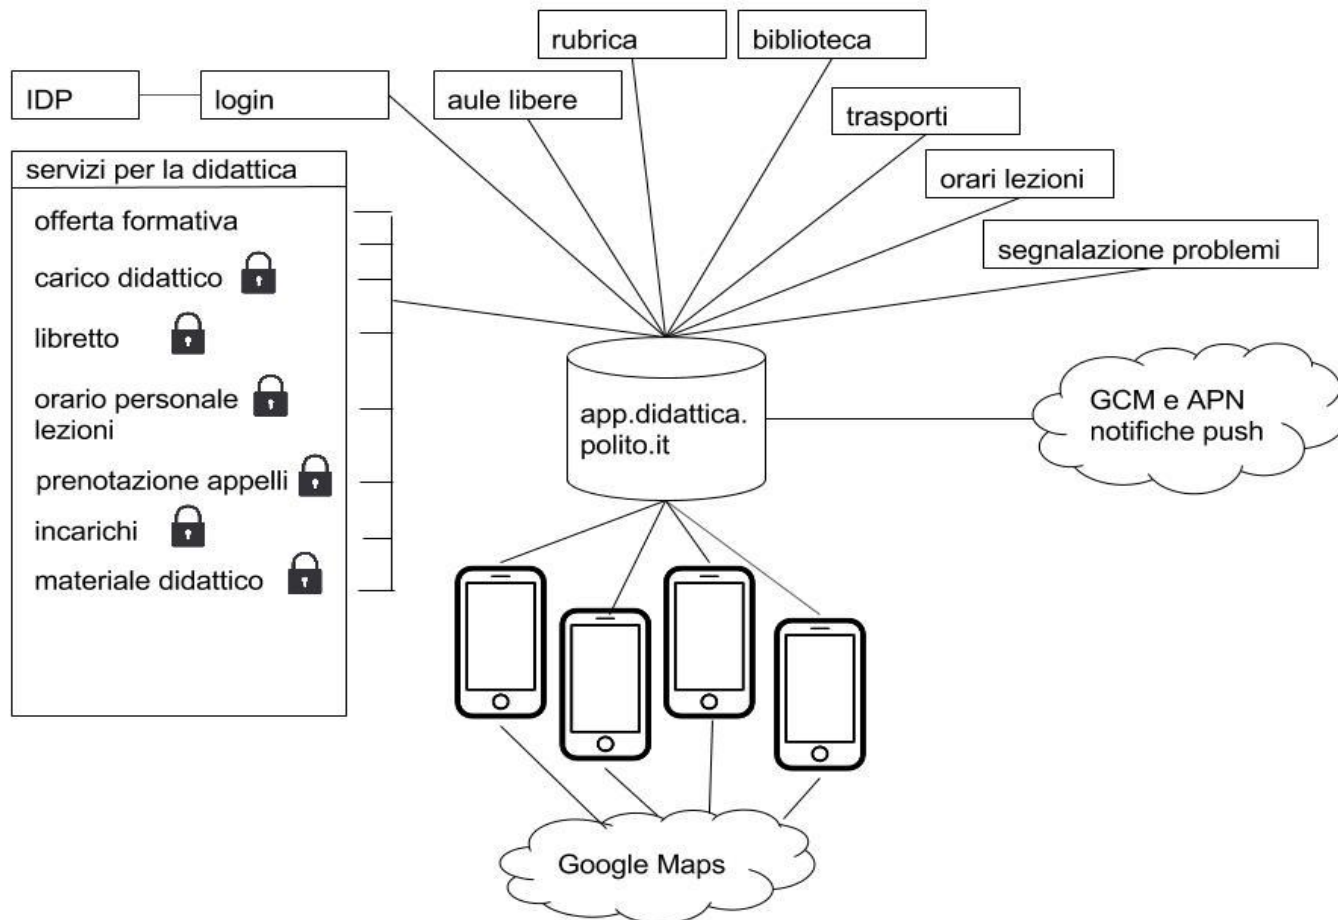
rubrica

biblioteca

IDP

login

aule libere

trasporti

orari lezioni

segnalazione problemi

servizi per la didattica

offerta formativa

carico didattico

libretto

orario personale lezioni

prenotazione appelli

incarichi

materiale didattico

app.didattica.polito.it

GCM e APN notifiche push

Google Maps